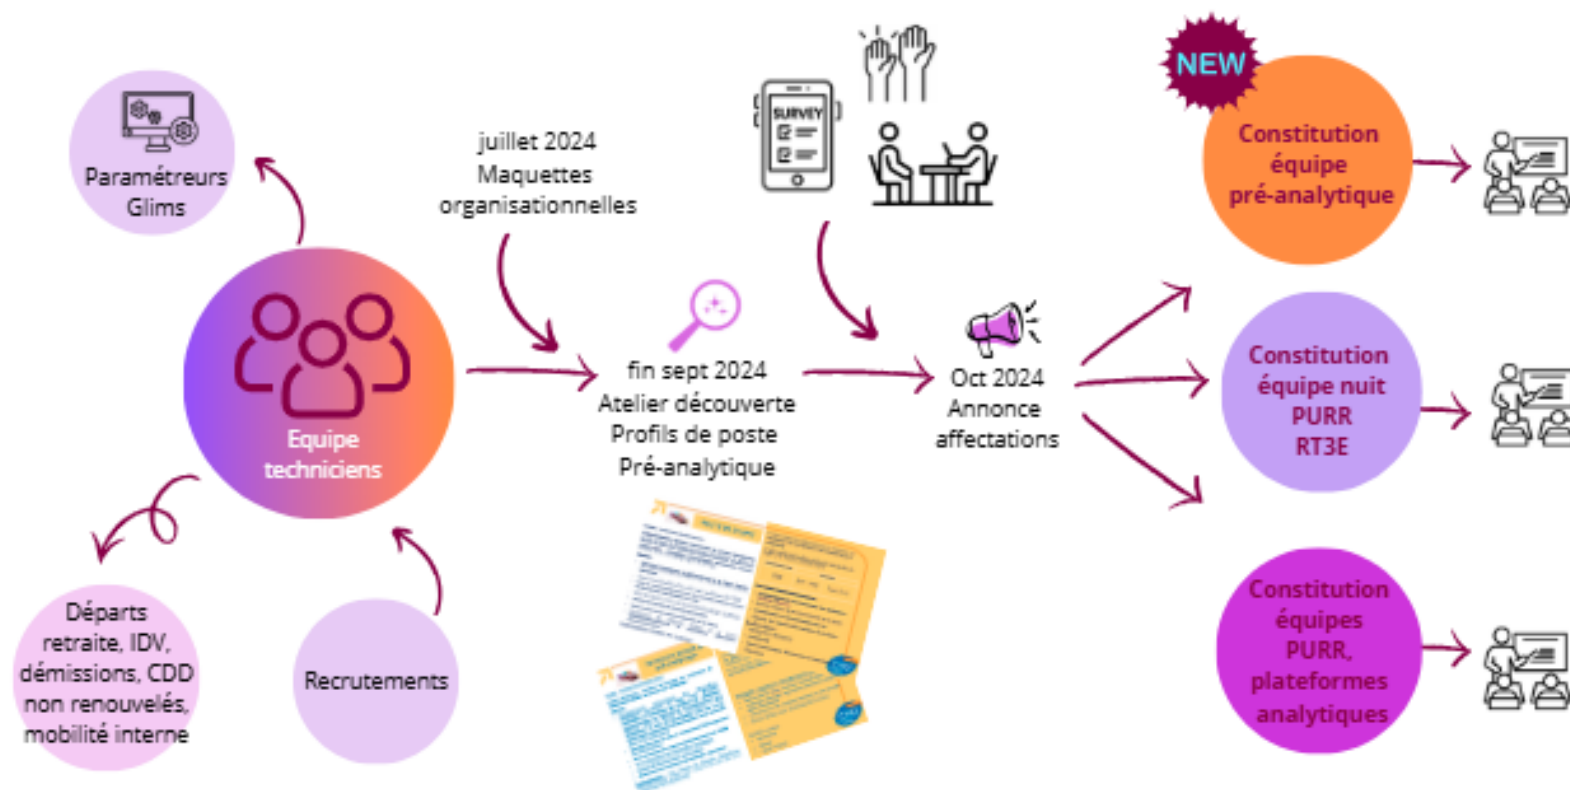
Paramétreurs Glims

juillet 2024
Maquettes organisationnelles

SURVEY

NEW

Constitution équipe pré-analytique

Equipe techniciens

fin sept 2024
Atelier découverte
Profils de poste
Pré-analytique

Oct 2024
Annonce affectations

Constitution équipe nuit PURR RT3E

Départs retraite, IDV, démissions, CDD non renouvelés, mobilité interne

Recrutements

Constitution équipes PURR, plateformes analytiques